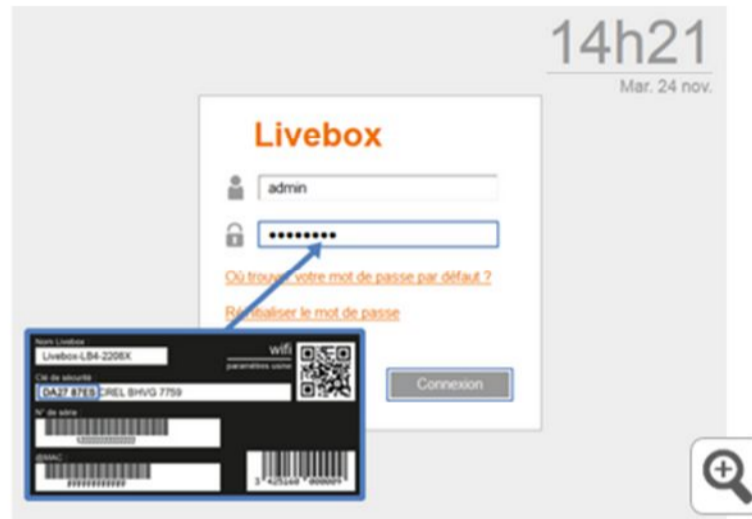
14h21

Mar. 24 nov.

Livebox

admin

••••••••

Où trouv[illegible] votre mot de passe par défaut ?

Ré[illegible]aliser le mot de passe

Connexion

Nom Livebox

Livebox-LB4-2208X

wifi

paramètres usine

Clé de sécurité

DA27 87ES CREL BHVG 7759

N° de série

@MAC

3 425160 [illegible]